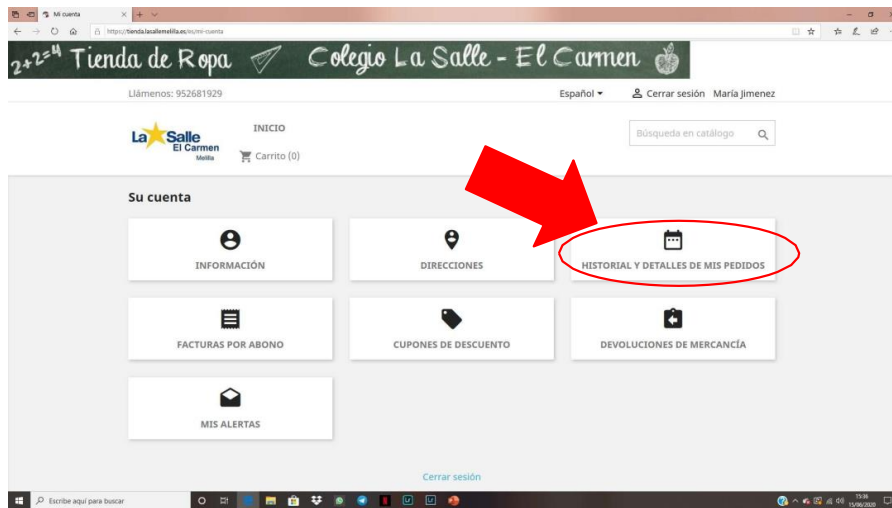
Mi cuenta

https://tienda.lasallemelilla.es/es/mi-cuenta

$2+2=4$ Tienda de Ropa Colegio La Salle - El Carmen

Llámenos: 952681929

Español ▾ Cerrar sesión María Jimenez

La Salle El Carmen Melilla

INICIO

Carrito (0)

Búsqueda en catálogo

Su cuenta

INFORMACIÓN

DIRECCIONES

HISTORIAL Y DETALLES DE MIS PEDIDOS

FACTURAS POR ABONO

CUPONES DE DESCUENTO

DEVOLUCIONES DE MERCANCÍA

MIS ALERTAS

Cerrar sesión

Escribe aquí para buscar

15:36
15/06/2020